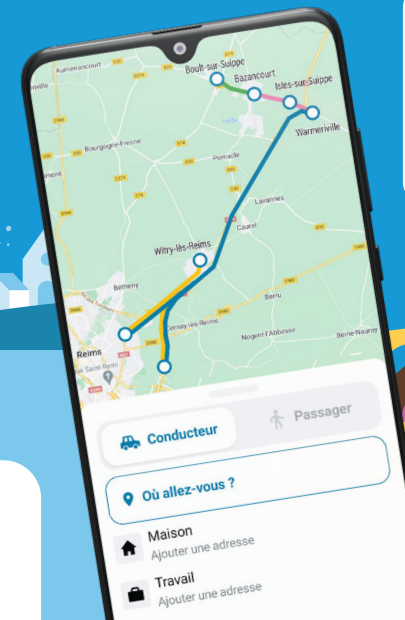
Auménancourt
Boult-sur-Suippe
Bazancourt
Isles-sur-Suippe
Warmeriville
Bourgogne-Fresne
Pomacle
Lavannes
Caurel
Witry-lès-Reims
Bétheny
Berru
Cernay-lès-Reims
Nogent-l'Abbesse
Beine-Nauroy
Reims
Saint-Rémi

Conducteur
Passager
Où allez-vous ?
Maison
Ajouter une adresse
Travail
Ajouter une adresse